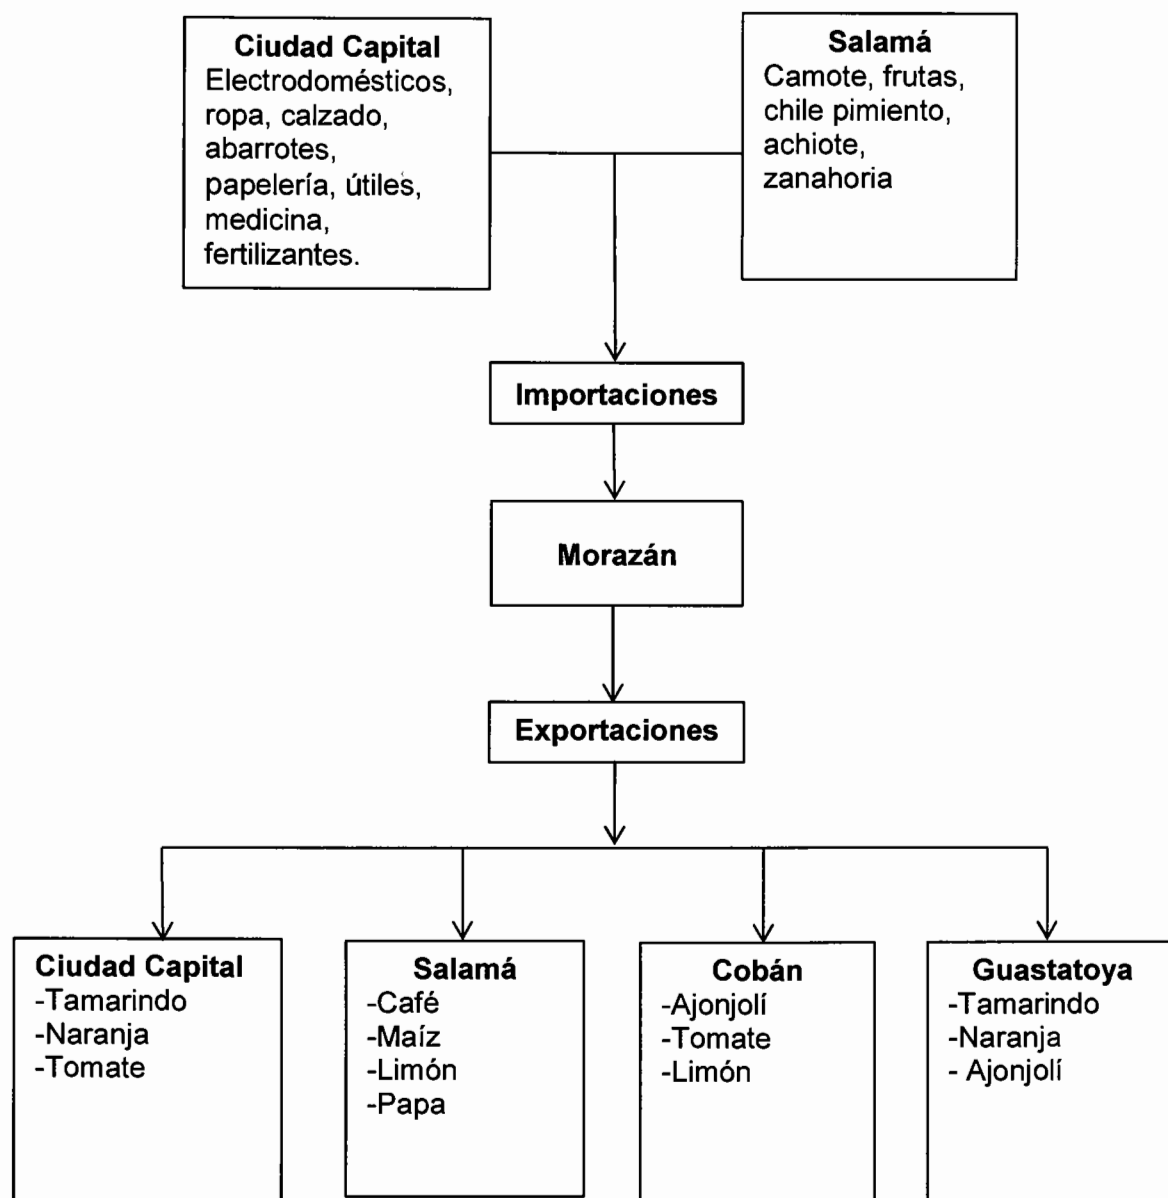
**Ciudad Capital**
Electrodomésticos, ropa, calzado, abarrotes, papelería, útiles, medicina, fertilizantes.

**Salamá**
Camote, frutas, chile pimiento, achiote, zanahoria

**Importaciones**

**Morazán**

**Exportaciones**

**Ciudad Capital**
-Tamarindo
-Naranja
-Tomate

**Salamá**
-Café
-Maíz
-Limón
-Papa

**Cobán**
-Ajonjolí
-Tomate
-Limón

**Guastatoya**
-Tamarindo
-Naranja
- Ajonjolí